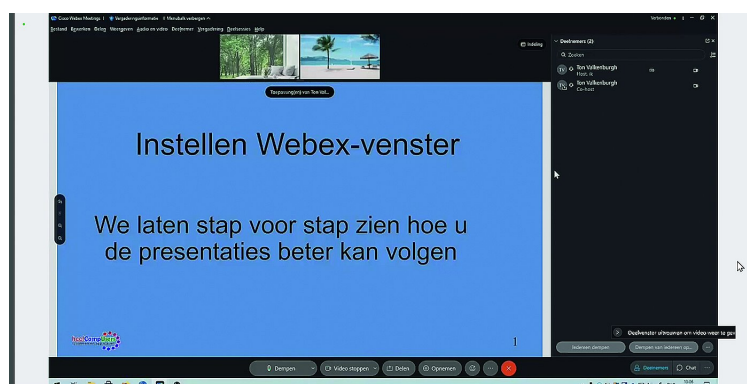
Cisco Webex Meetings | Vergaderingsinformatie | Menubalk verbergen ^
Bestand Bewerken Delen Weergeven Audio en video Deelnemer Vergadering Deelruimen Help
Verbonden
Indeling
Toepassing(en) van Ton Val...

Instellen Webex-venster

We laten stap voor stap zien hoe u de presentaties beter kan volgen

1

Deelnemers (2)
Zoeken
Ton Valkenburgh
Host, ik
Ton Valkenburgh
Co-host
Deelvenster uitvouwen om video weer te gev
Iedereen dempen
Dempen van iedereen op...
Dempen
Video stoppen
Delen
Opnemen
Deelnemers
Chat